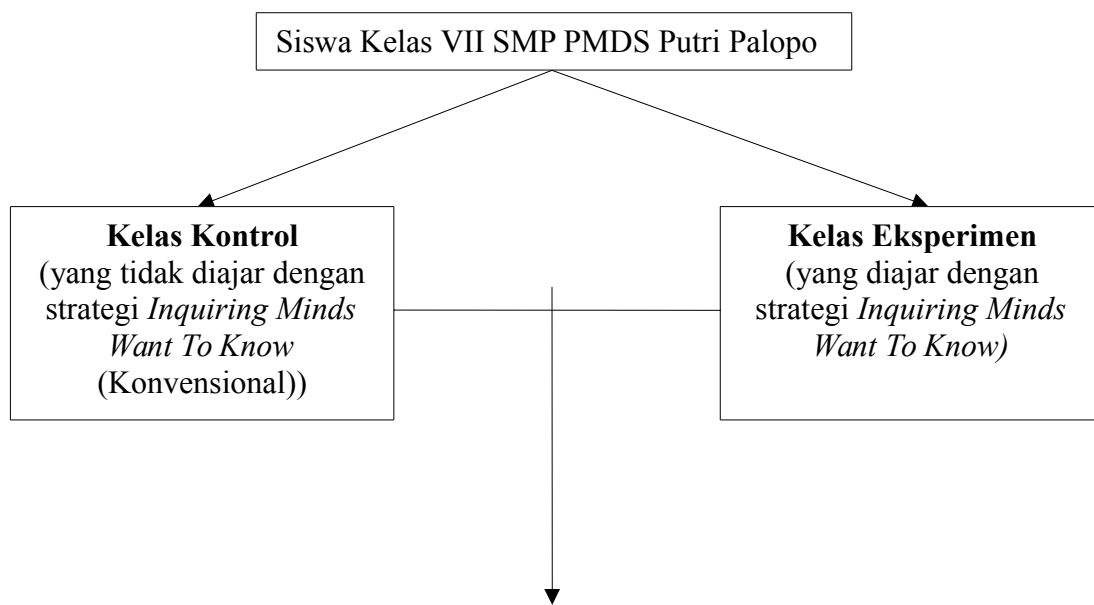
Siswa Kelas VII SMP PMDS Putri Palopo

**Kelas Kontrol**
(yang tidak diajar dengan strategi *Inquiring Minds Want To Know* (Konvensional))

**Kelas Eksperimen**
(yang diajar dengan strategi *Inquiring Minds Want To Know)*